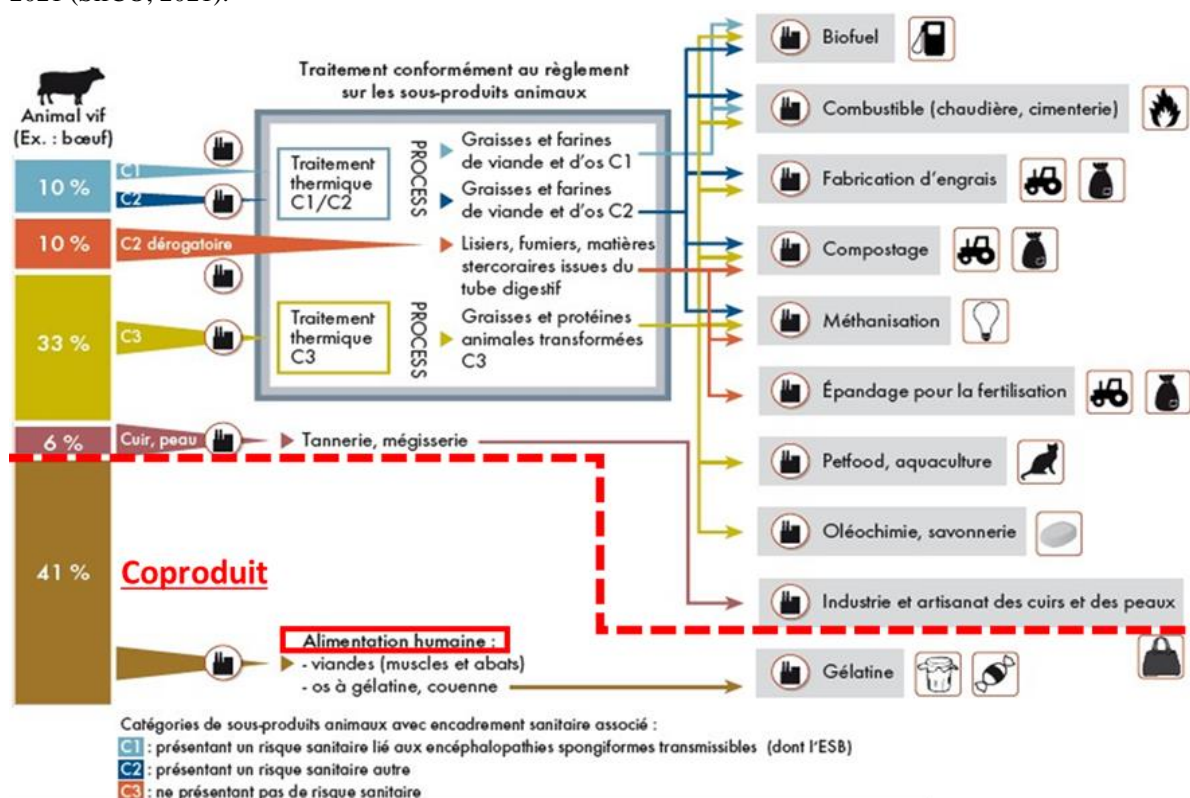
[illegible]

Traitement conformément au règlement sur les sous-produits animaux

Animal vif (Ex. : bœuf)

10 %
C1
C2

10 %
C2 dérogatoire

33 %
C3

6 %
Cuir, peau

41 %

Coproduit

Traitement thermique C1/C2

PROCESS

Graisses et farines de viande et d'os C1

Graisses et farines de viande et d'os C2

Lisiers, fumiers, matières stercoraires issues du tube digestif

Traitement thermique C3

PROCESS

Graisses et protéines animales transformées C3

Tannerie, mégisserie

Alimentation humaine :
- viandes (muscles et abats)
- os à gélatine, couenne

Biofuel

Combustible (chaudière, cimenterie)

Fabrication d'engrais

Compostage

Méthanisation

Épandage pour la fertilisation

Petfood, aquaculture

Oléochimie, savonnerie

Industrie et artisanat des cuirs et des peaux

Gélatine

Catégories de sous-produits animaux avec encadrement sanitaire associé :
C1 : présentant un risque sanitaire lié aux encéphalopathies spongiformes transmissibles (dont l'ESB)
C2 : présentant un risque sanitaire autre
C3 : ne présentant pas de risque sanitaire